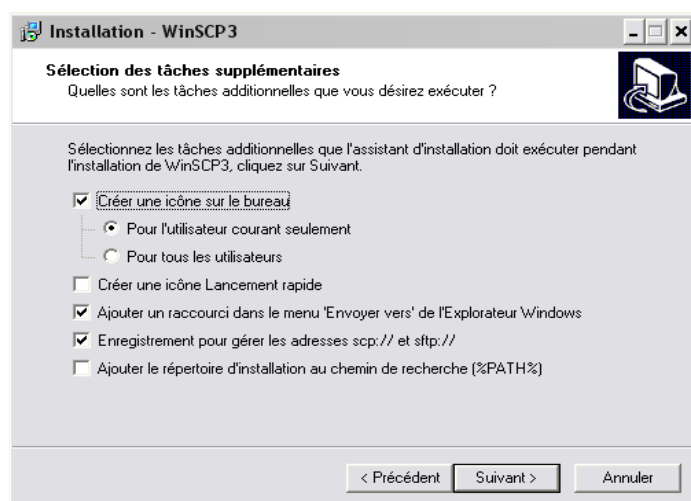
Installation - WinSCP3

Sélection des tâches supplémentaires
Quelles sont les tâches additionnelles que vous désirez exécuter ?

Sélectionnez les tâches additionnelles que l'assistant d'installation doit exécuter pendant l'installation de WinSCP3, cliquez sur Suivant.

Créer une icône sur le bureau

Pour l'utilisateur courant seulement

Pour tous les utilisateurs

Créer une icône Lancement rapide

Ajouter un raccourci dans le menu 'Envoyer vers' de l'Explorateur Windows

Enregistrement pour gérer les adresses scp:// et sftp://

Ajouter le répertoire d'installation au chemin de recherche (%PATH%)

< Précédent | Suivant > | Annuler